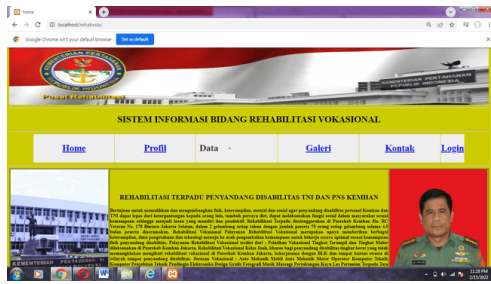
Home

localhost/rehabvoks/

Google Chrome isn't your default browser Set as default

Pusat Rehabilitasi

KEMENTERIAN PERTAHANAN REPUBLIK INDONESIA

SISTEM INFORMASI BIDANG REHABILITASI VOKASIONAL

| Home | Profil | Data | Galeri | Kontak | Login |
|---|---|---|---|---|---|

REHABILITASI TERPADU PENYANDANG DISABILITAS TNI DAN PNS KEMHAN

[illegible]

11:28 PM
2/15/2022